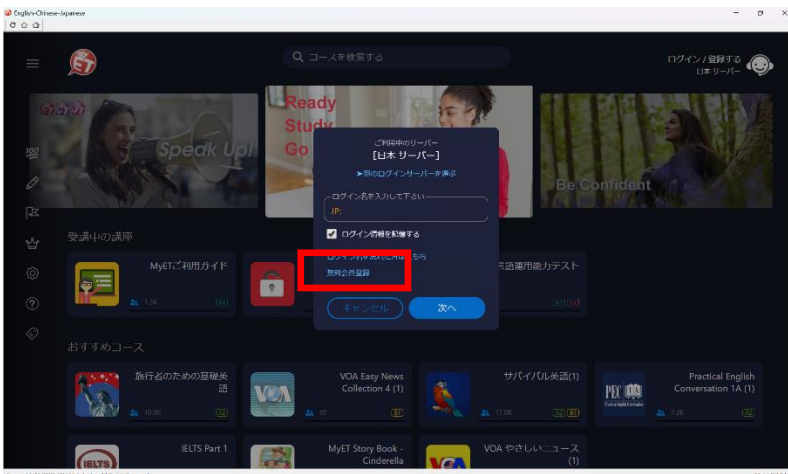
English-Chinese-Japanese

コースを検索する

ログイン / 登録する
日本 リーバー

Speak Up!

Ready
Study
Go

Be Confident

ご利用中のリーバー
[日本 リーバー]
▶別のログインサーバーを選ぶ

ログイン名を入力して下さい
JP:

ログイン情報を記憶する

ログイン名を忘れた方はこちら
無料会員登録

キャンセル
次へ

受講中の講座

MyETご利用ガイド
1.3K

英語運用能力テスト

おすすめコース

旅行者のための基礎英語
10.3K

VOA Easy News Collection 4 (1)
45

サバイバル英語(1)
17.0K

Practical English Conversation 1A (1)
7.3K

IELTS Part 1

MyET Story Book - Cinderella

VOA やさしいニュース (1)